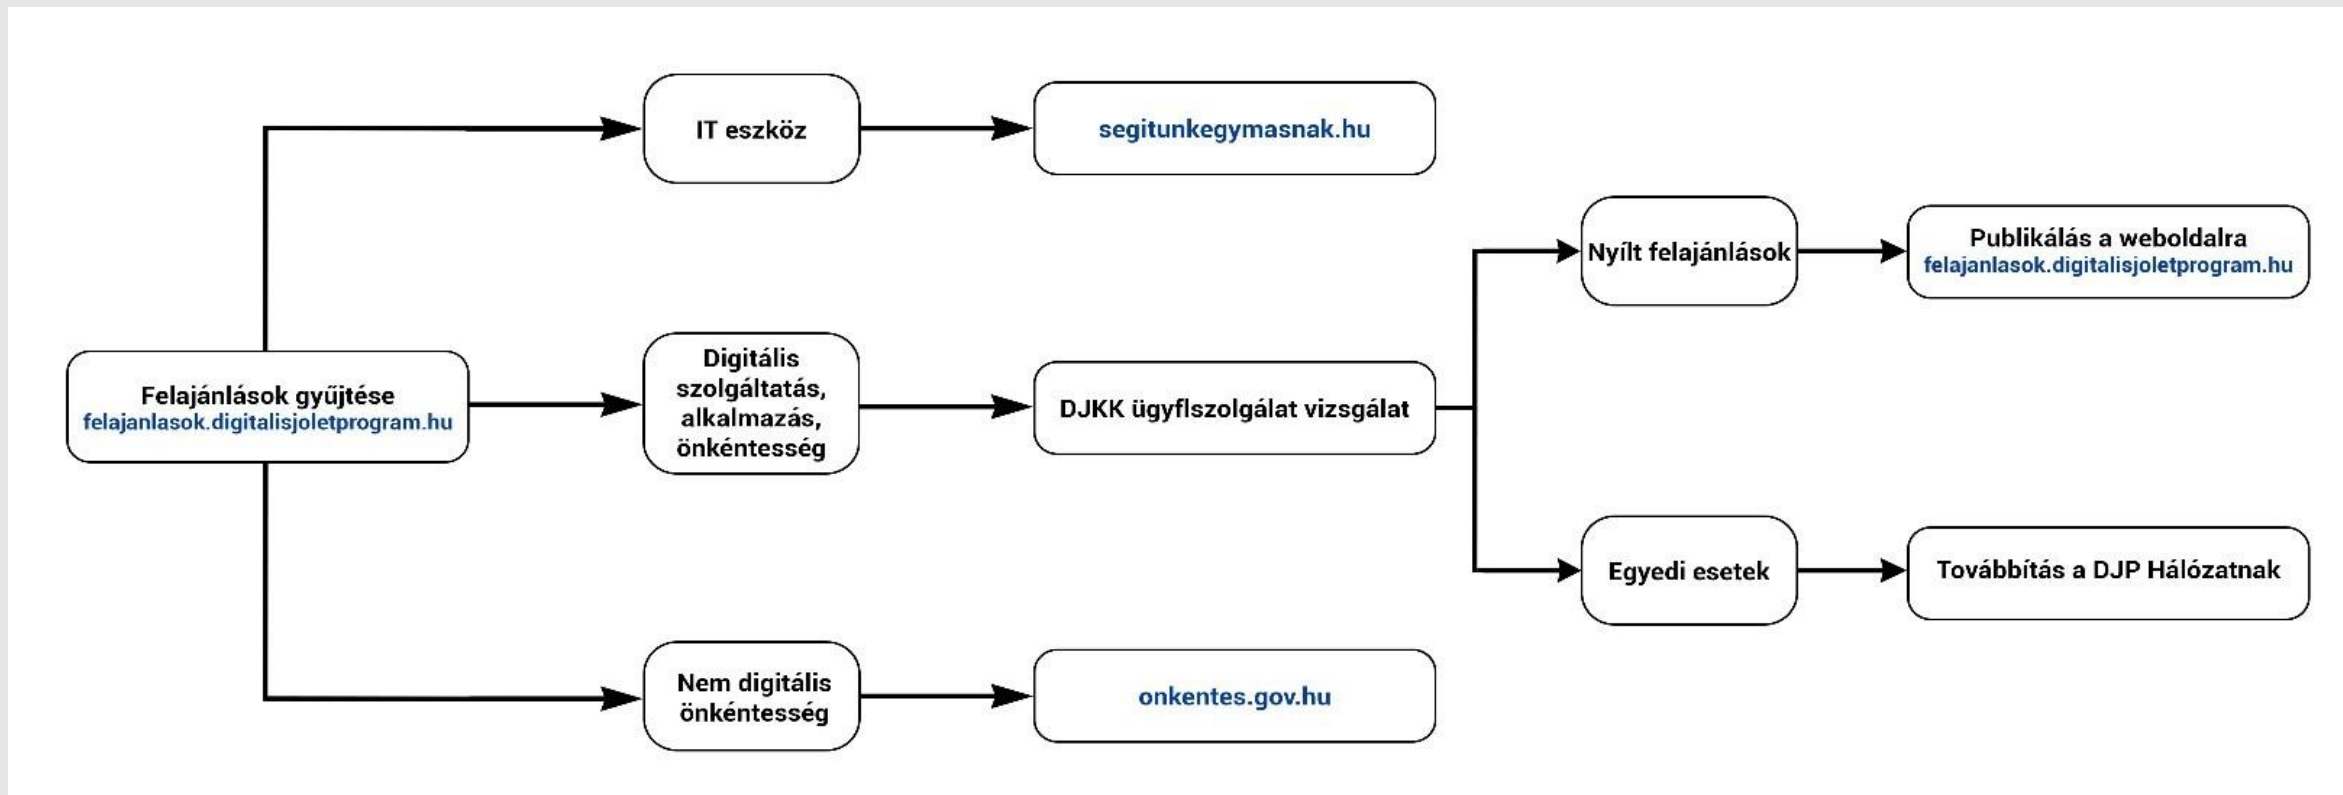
Felajánlások gyűjtése
felajanlasok.digitalisjoletprogram.hu

IT eszköz

segitunkegymasnak.hu

Digitális szolgáltatás, alkalmazás, önkéntesség

DJKK ügyflszolgálat vizsgálat

Nyílt felajánlások

Publikálás a weboldalra
felajanlasok.digitalisjoletprogram.hu

Egyedi esetek

Továbbítás a DJP Hálózatnak

Nem digitális önkéntesség

onkentes.gov.hu